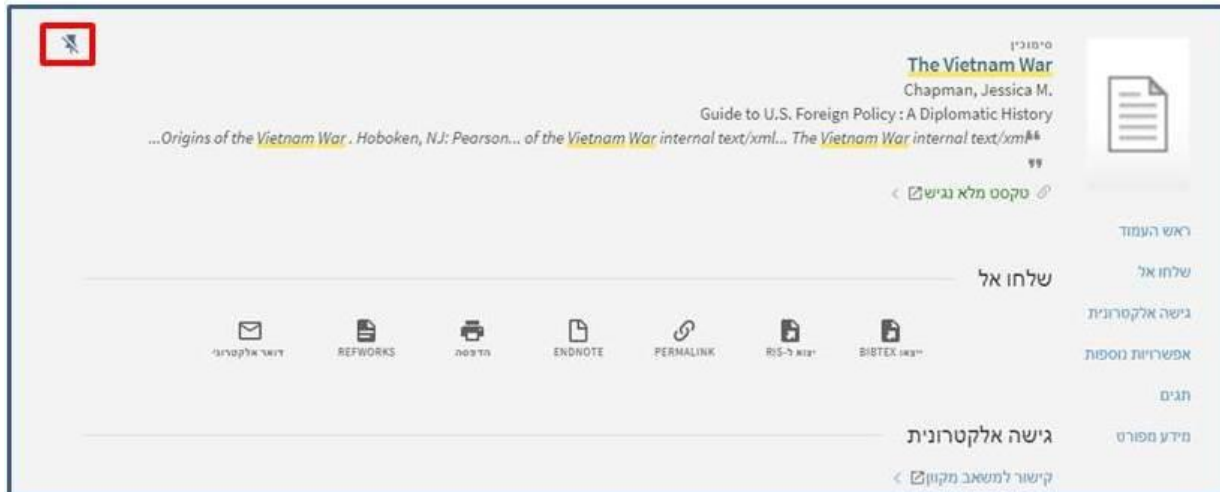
סימוכין
The Vietnam War
Chapman, Jessica M.
Guide to U.S. Foreign Policy : A Diplomatic History
...Origins of the Vietnam War . Hoboken, NJ: Pearson... of the Vietnam War internal text/xml... The Vietnam War internal text/xml

טקסט מלא נגיש

ראש העמוד
שלחו אל
גישה אלקטרונית
אפשרויות נוספות
תגים
מידע מפורט

שלחו אל

ייצוא BIBTEX
ייצוא ל-RIS
PERMALINK
ENDNOTE
הדפסה
REFWORKS
דואר אלקטרוני

גישה אלקטרונית

קישור למשאב מקוון